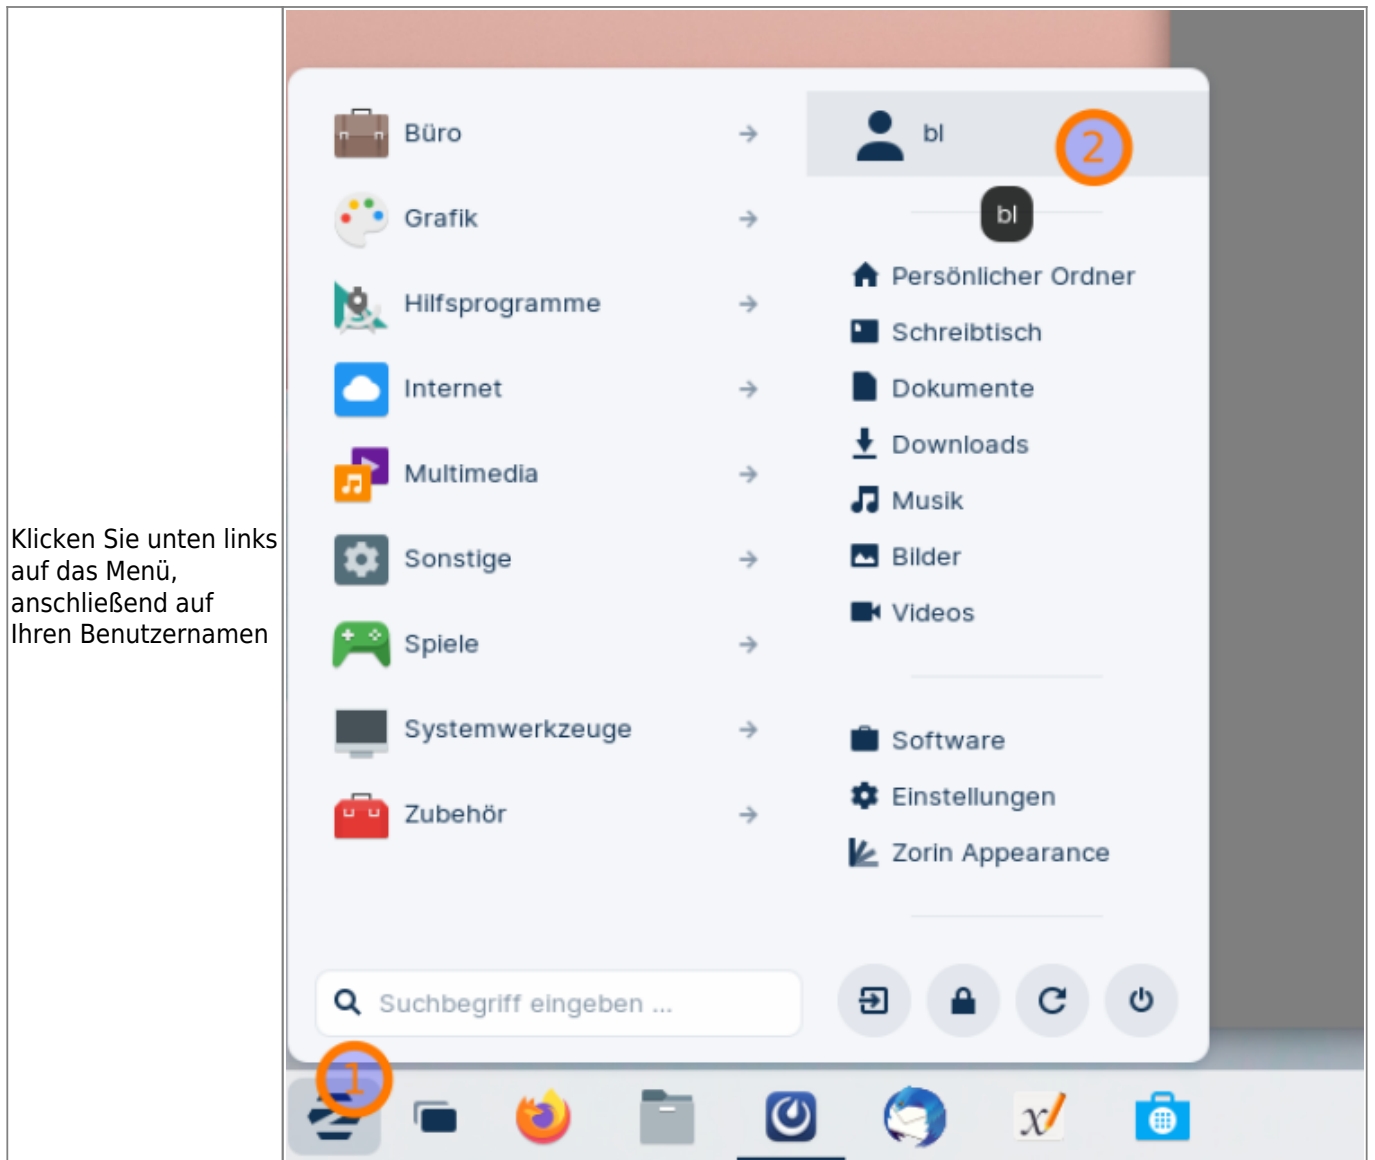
Klicken Sie unten links auf das Menü, anschließend auf Ihren Benutzernamen

Büro
Grafik
Hilfsprogramme
Internet
Multimedia
Sonstige
Spiele
Systemwerkzeuge
Zubehör

bl
2
bl
Persönlicher Ordner
Schreibtisch
Dokumente
Downloads
Musik
Bilder
Videos
Software
Einstellungen
Zorin Appearance

Suchbegriff eingeben ...

1